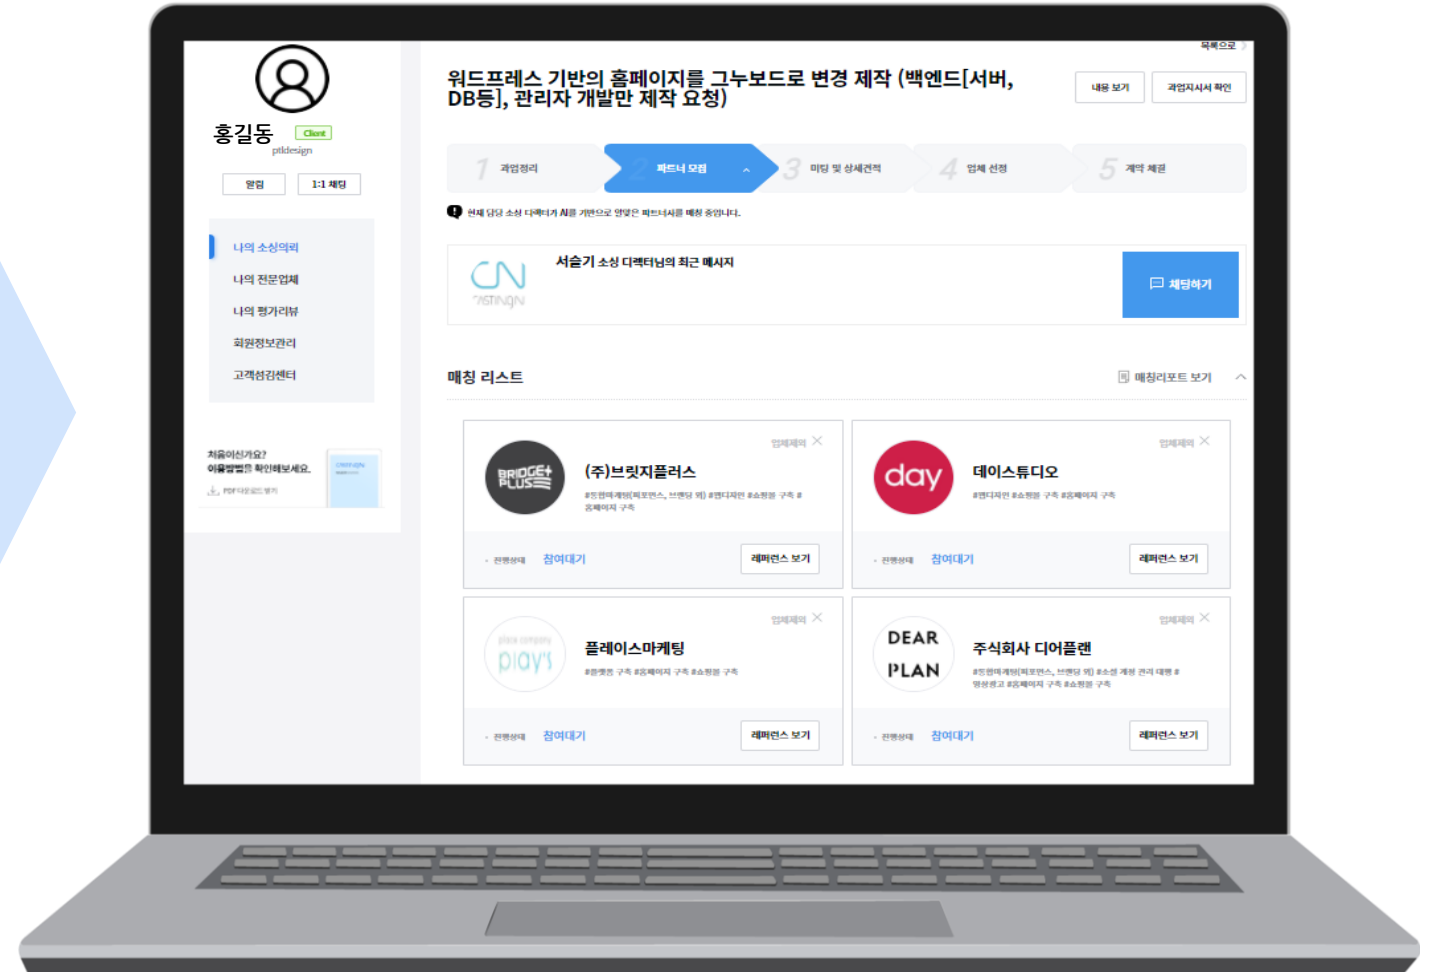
목록으로

홍길동 Client
ptldesign

알림 1:1 채팅

나의 소싱의뢰
나의 전문업체
나의 평가리뷰
회원정보관리
고객섬김센터

처음이신가요?
이용방법을 확인해보세요.
PDF 다운로드 받기

워드프레스 기반의 홈페이지를 그누보드로 변경 제작 (백엔드[서버, DB등], 관리자 개발만 제작 요청)

내용 보기 과업지시서 확인

1 과업정리
2 파트너 모집
3 미팅 및 상세견적
4 업체 선정
5 계약 체결

현재 담당 소싱 디렉터가 AI를 기반으로 양질은 파트너사를 매칭 중입니다.

CN CASTINGN

서슬기 소싱 디렉터님의 최근 메시지

채팅하기

매칭 리스트

매칭리포트 보기

업체제외
BRIDGE PLUS
(주)브릿지플러스
#통합마케팅(퍼포먼스, 브랜딩 외) #웹디자인 #쇼핑몰 구축 #홈페이지 구축
진행상태 참여대기
레퍼런스 보기

업체제외
day
데이스튜디오
#웹디자인 #쇼핑몰 구축 #홈페이지 구축
진행상태 참여대기
레퍼런스 보기

업체제외
place company play's
플레이스마케팅
#플랫폼 구축 #홈페이지 구축 #쇼핑몰 구축
진행상태 참여대기
레퍼런스 보기

업체제외
DEAR PLAN
주식회사 디어플랜
#통합마케팅(퍼포먼스, 브랜딩 외) #소셜 계정 관리 대행 #영상광고 #홈페이지 구축 #쇼핑몰 구축
진행상태 참여대기
레퍼런스 보기